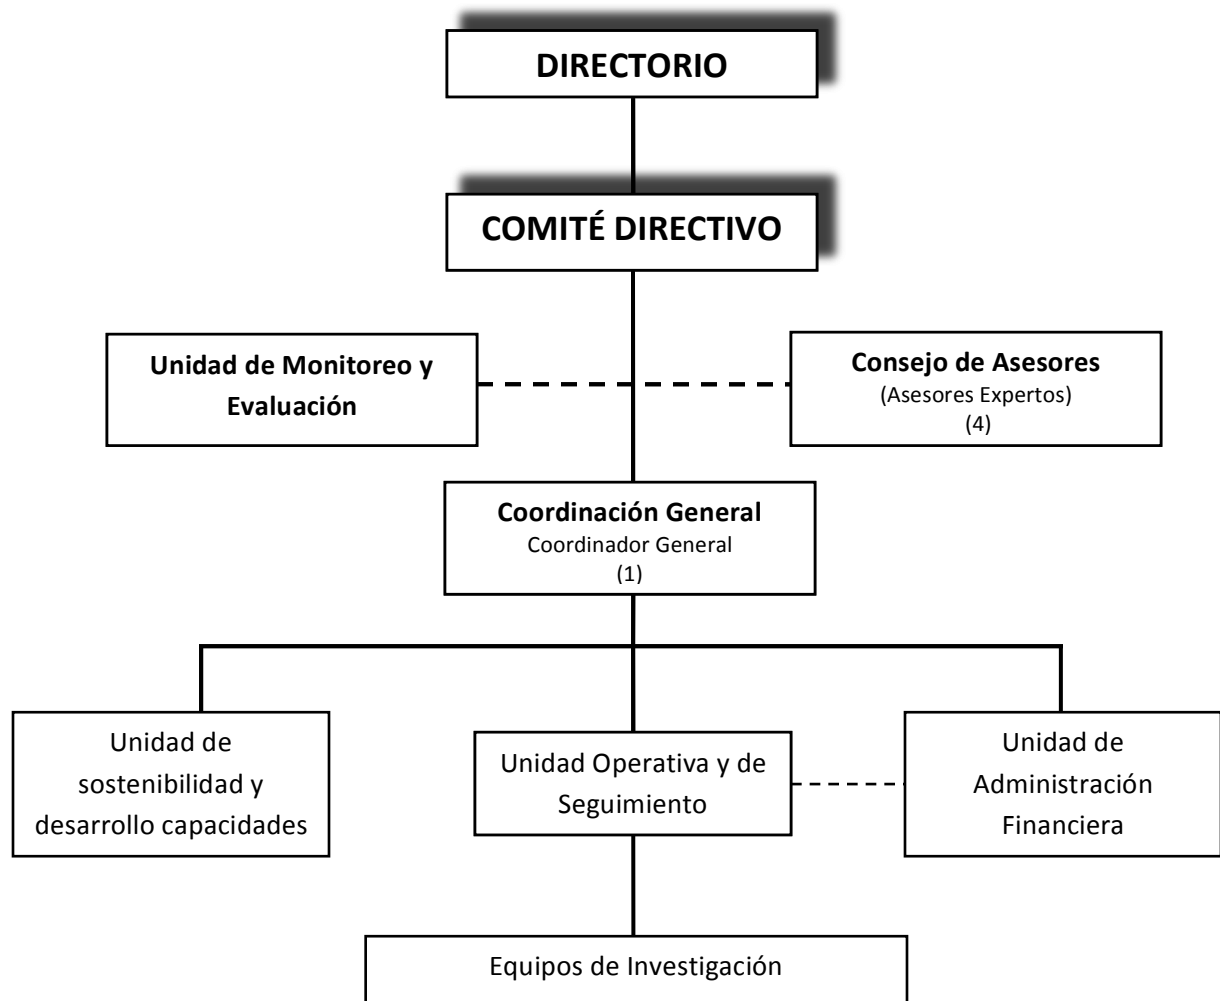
DIRECTORIO

COMITÉ DIRECTIVO

Unidad de Monitoreo y Evaluación

Consejo de Asesores
(Asesores Expertos)
(4)

Coordinación General
Coordinador General
(1)

Unidad de sostenibilidad y desarrollo capacidades

Unidad Operativa y de Seguimiento

Unidad de Administración Financiera

Equipos de Investigación